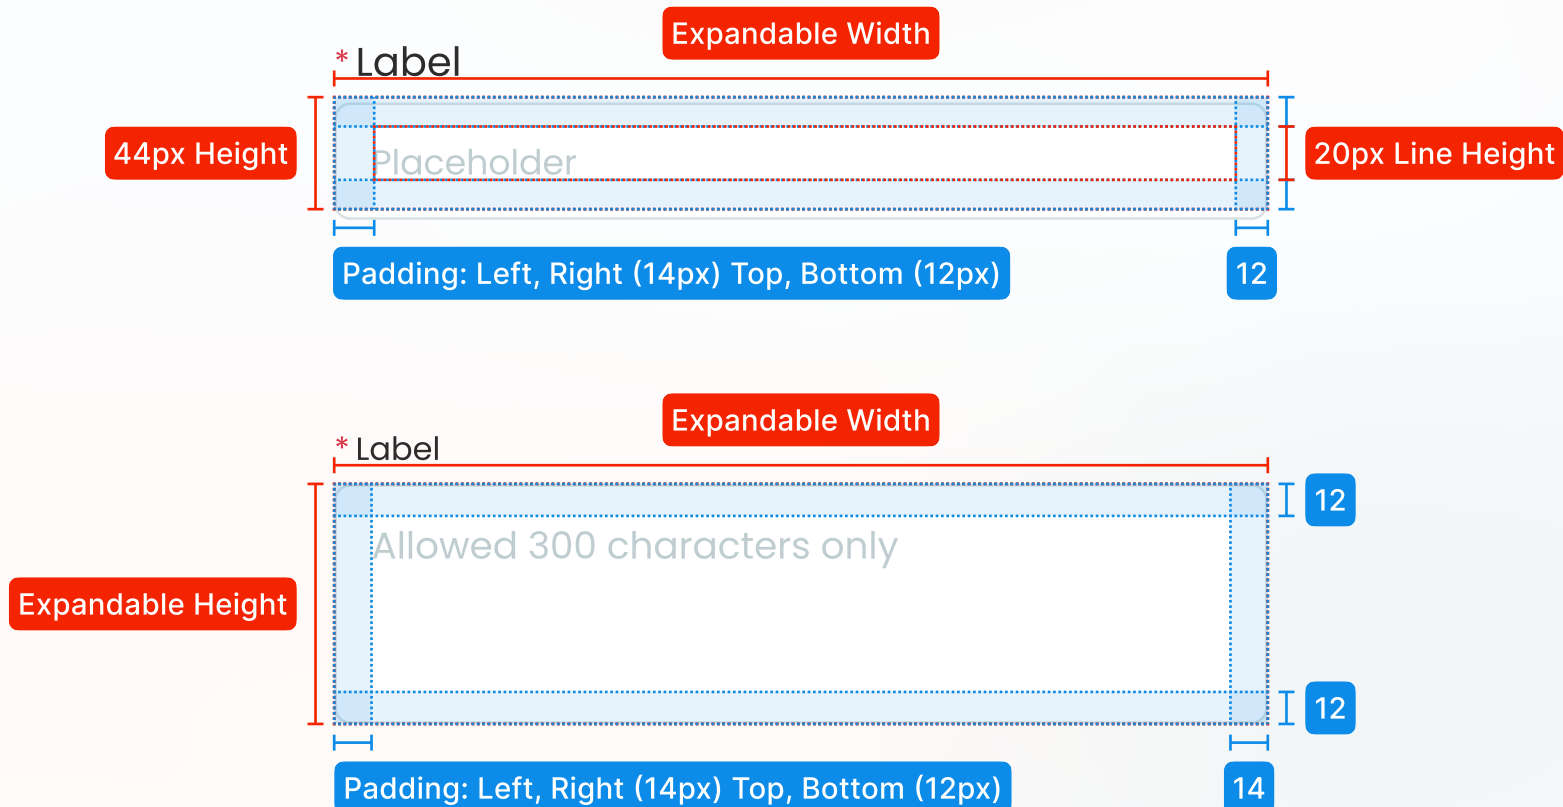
Expandable Width

* Label

44px Height

Placeholder

20px Line Height

Padding: Left, Right (14px) Top, Bottom (12px)

12

Expandable Width

* Label

12

Allowed 300 characters only

Expandable Height

12

Padding: Left, Right (14px) Top, Bottom (12px)

14